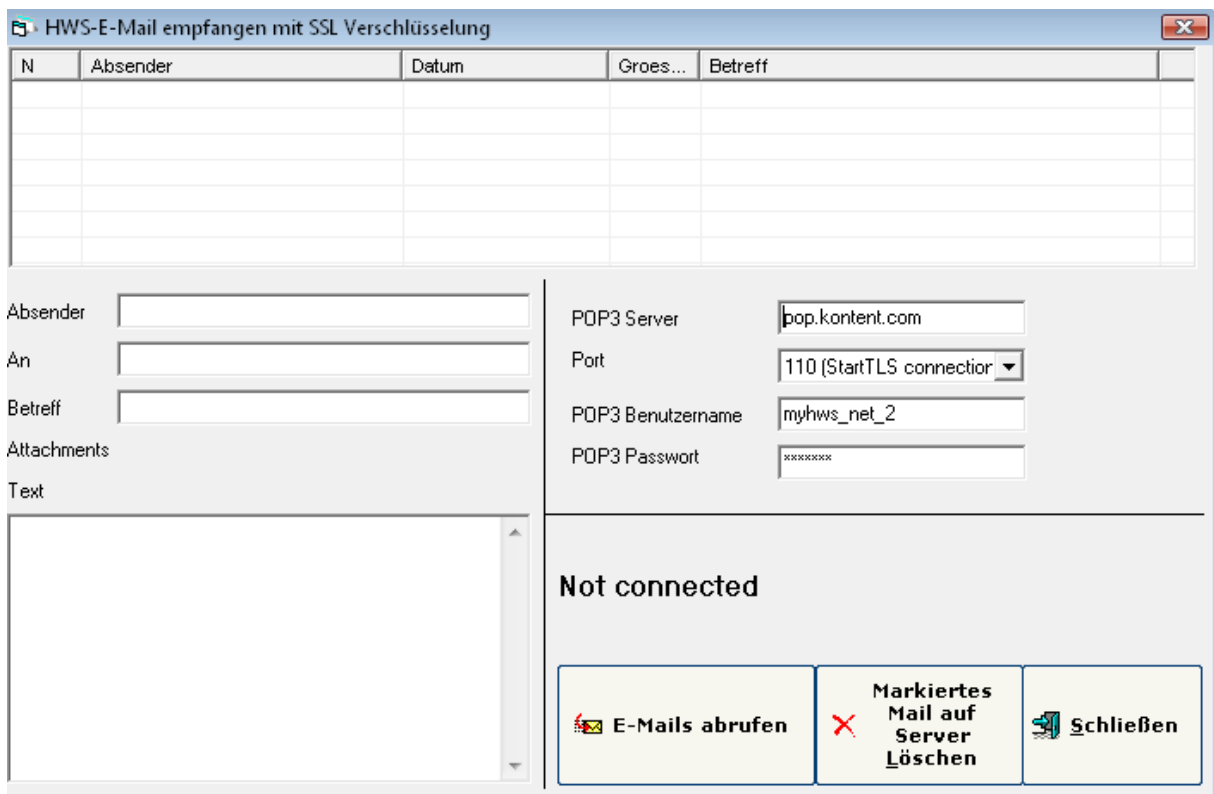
HWS-E-Mail empfangen mit SSL Verschlüsselung

| N | Absender | Datum | Groes... | Betreff |
|---|---|---|---|---|

Absender
An
Betreff
Attachments
Text

POP3 Server pop.kontent.com
Port 110 (StartTLS connectior
POP3 Benutzername myhws_net_2
POP3 Passwort *******

Not connected

E-Mails abrufen
Markiertes Mail auf Server Löschen
Schließen